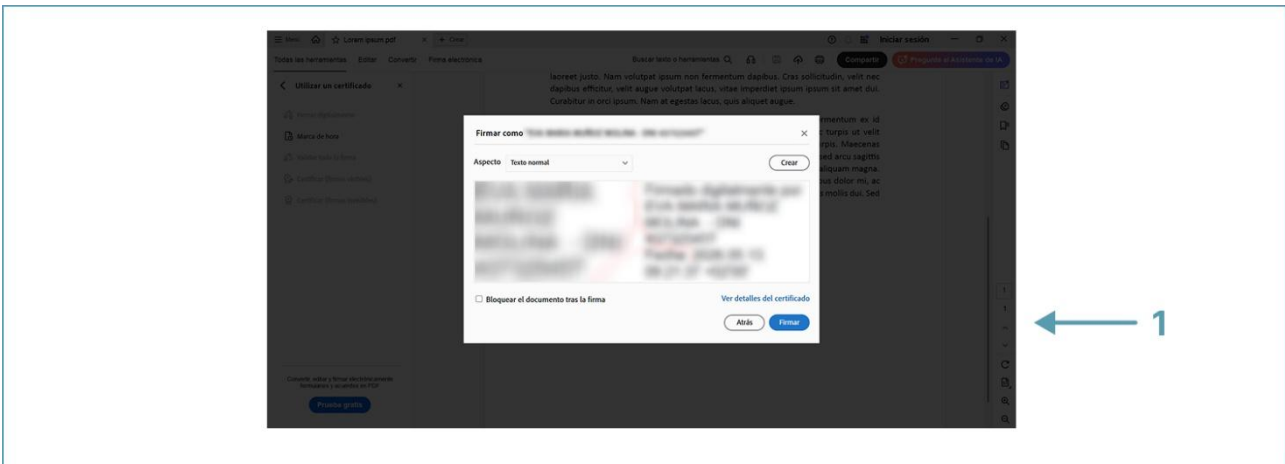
Menú  Lorem ipsum.pdf  + Crear

Iniciar sesión

Todas las herramientas  Editar  Convertir  Firma electrónica

Buscar texto o herramientas

Compartir

Pregunte al Asistente de IA

Utilizar un certificado

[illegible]

Marca de hora

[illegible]

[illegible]

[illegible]

laoreet justo. Nam volutpat ipsum non fermentum dapibus. Cras sollicitudin, velit nec dapibus efficitur, velit augue volutpat lacus, vitae imperdiet ipsum ipsum sit amet dui. Curabitur in orci ipsum. Nam at egestas lacus, quis aliquet augue.

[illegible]mentum ex id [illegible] turpis ut velit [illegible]rpis. Maecenas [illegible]ed arcu sagittis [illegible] aliquam magna. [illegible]us dolor mi, ac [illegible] mollis dui. Sed

Firmar como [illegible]

Aspecto  Texto normal

Crear

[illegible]

Bloquear el documento tras la firma

Ver detalles del certificado

Atrás

Firmar

Convertir, editar y firmar electrónicamente formularios y acuerdos en PDF

Prueba gratis

1